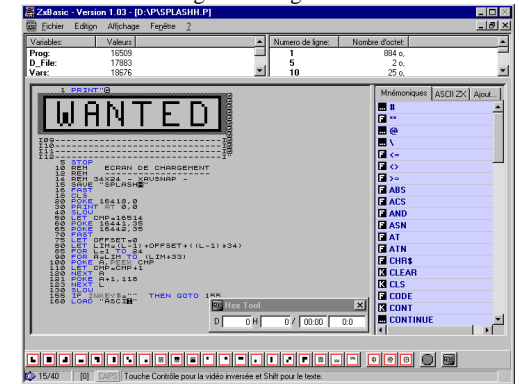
ZxBasic - Version 1.03 - [D:\VP\SPLASHII.P]

Fichier Edition Affichage Fenêtre ?

| Variables: | Valeurs |
|---|---|
| Prog: | 16509 |
| D_File: | 17883 |
| Vars: | 18676 |

| Numero de ligne: | Nombre d'octet: |
|---|---|
| 1 | 884 o. |
| 5 | 2 o. |
| 10 | 25 o. |

1 PRINT"@

WANTED

5 STOP
10 REM ECRAN DE CHARGEMENT
12 REM -----------------
14 REM 34X24 - XRUSNAP -
15 SAVE "SPLASH"
16 FAST
20 CLS
25 POKE 16418,0
30 PRINT AT 0,0
50 SLOW
55 LET CMP=18514
60 POKE 16441,35
65 POKE 16442,35
70 FAST
75 LET OFFSET=0
80 LET LIM=(L-1)+OFFSET+((L-1)*34)
85 FOR L=1 TO 24
90 FOR A=LIM TO (LIM+33)
100 POKE A,PEEK CMP
110 LET CMP=CMP+1
120 NEXT A
125 POKE A+1,118
130 NEXT L
150 SLOW
155 IF INKEY$="" THEN GOTO 155
160 LOAD "ASC"

Mnémoniques | ASCII ZX | Ajout...
#
""
@
\
<=
<>
>=
ABS
ACS
AND
ASN
AT
ATN
CHR$
CLEAR
CLS
CODE
CONT
CONTINUE

Hex Tool.
D 0 H 0 / 00:00 0:0

15/40 [0] CAPS Touche Contrôle pour la vidéo inversée et Shift pour le texte.